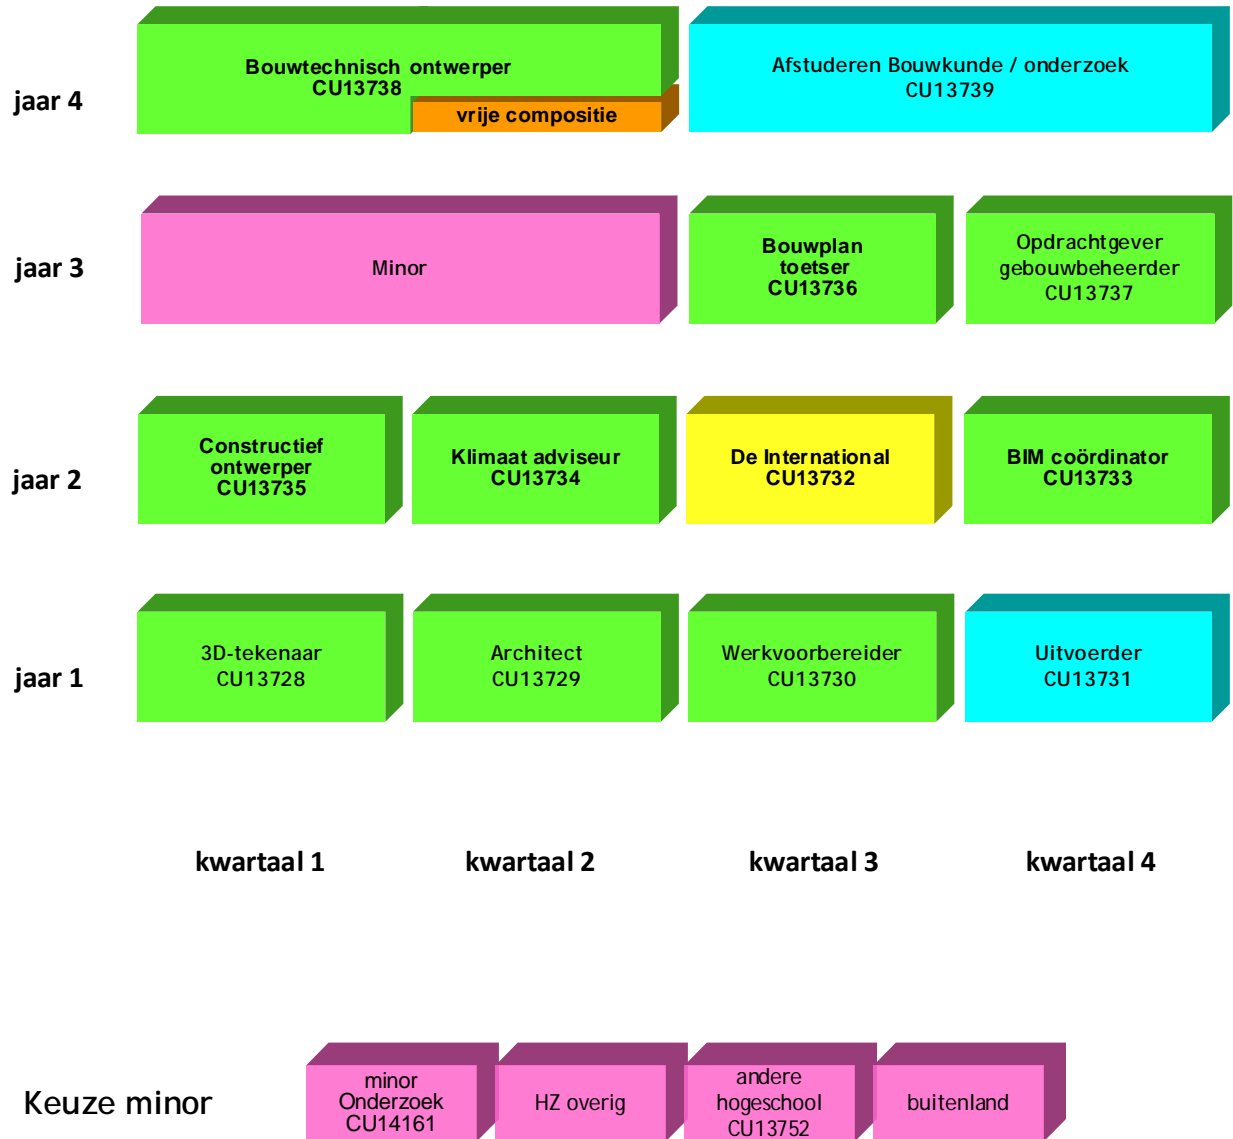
jaar 4

Bouwtechnisch ontwerper
CU13738

vrije compositie

Afstuderen Bouwkunde / onderzoek
CU13739

jaar 3

Minor

Bouwplan toetser
CU13736

Opdrachtgever gebouwbeheerder
CU13737

jaar 2

Constructief ontwerper
CU13735

Klimaat adviseur
CU13734

De International
CU13732

BIM coördinator
CU13733

jaar 1

3D-tekenaar
CU13728

Architect
CU13729

Werkvoorbereider
CU13730

Uitvoerder
CU13731

kwartaal 1

kwartaal 2

kwartaal 3

kwartaal 4

Keuze minor

minor Onderzoek
CU14161

HZ overig

andere hogeschool
CU13752

buitenland